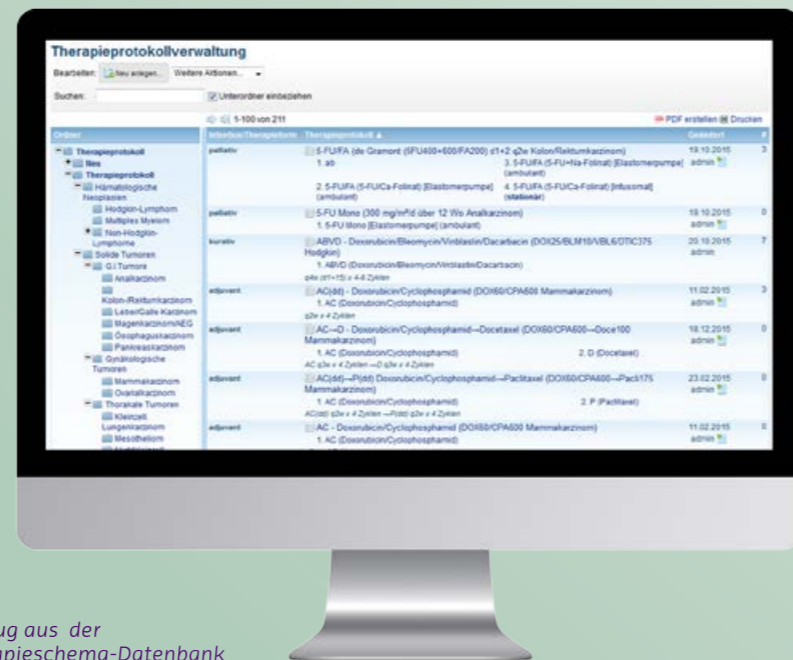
Therapieprotokollverwaltung

Bearbeiten: Neu anlegen... Weitere Aktionen...

Suchen: Unterordner einbeziehen

1-100 von 211

PDF erstellen Drucken

Ordner

Therapieprotokoll
Neu
Therapieprotokoll
Hämatologische Neoplasien
Hodgkin-Lymphom
Multiples Myelom
Non-Hodgkin-Lymphome
Solide Tumoren
GI Tumore
Analkarzinom
Kolon-/Rektumkarzinom
Leber/Galle-Karzinom
Magenkarzinom/AEG
Ösophaguskarzinom
Pankreaskarzinom
Gynäkologische Tumoren
Mammakarzinom
Ovarialkarzinom
Thorakale Tumoren
Kleinzell. Lungenkarzinom
Mesotheliom

| Intention/Therapieform | Therapieprotokoll ▲ | Geändert | # |
|---|---|---|---|
| palliativ | 5-FU/FA (de Gramont) (5FU400+600/FA200) d1+2 q2w Kolon/Rektumkarzinom) 1. ab 3. 5-FU/FA (5-FU/Na-Folinat) [Elastomerpumpe] (ambulant) 2. 5-FU/FA (5-FU/Ca-Folinat) [Elastomerpumpe] (ambulant) 4. 5-FU/FA (5-FU/Ca-Folinat) [Infusomat] (stationär) | 19.10.2015 admin | 3 |
| palliativ | 5-FU Mono (300 mg/m²/d über 12 Wo Analkarzinom) 1. 5-FU Mono [Elastomerpumpe] (ambulant) | 19.10.2015 admin | 0 |
| kurativ | ABVD - Doxorubicin/Bleomycin/Vinblastin/Dacarbacin (DOX25/BLM10/VBL6/DTIC375 Hodgkin) 1. ABVD (Doxorubicin/Bleomycin/Vinblastin/Dacarbacin) q4w (d1+15) x 4-8 Zyklen | 20.10.2015 admin | 7 |
| adjuvant | AC(dd) - Doxorubicin/Cyclophosphamid (DOX60/CPA600 Mammakarzinom) 1. AC (Doxorubicin/Cyclophosphamid) q2w x 4 Zyklen | 11.02.2015 admin | 3 |
| adjuvant | AC→D - Doxorubicin/Cyclophosphamid→Docetaxel (DOX60/CPA600→Doce100 Mammakarzinom) 1. AC (Doxorubicin/Cyclophosphamid) 2. D (Docetaxel) AC q3w x 4 Zyklen →D q3w x 4 Zyklen | 18.12.2015 admin | 0 |
| adjuvant | AC(dd)→P(dd) Doxorubicin/Cyclophosphamid→Paclitaxel (DOX60/CPA600→Pacli175 Mammakarzinom) 1. AC (Doxorubicin/Cyclophosphamid) 2. P (Paclitaxel) AC(dd) q2w x 4 Zyklen →P(dd) q2w x 4 Zyklen | 23.02.2015 admin | 0 |
| adjuvant | AC - Doxorubicin/Cyclophosphamid (DOX60/CPA600 Mammakarzinom) 1. AC (Doxorubicin/Cyclophosphamid) | 11.02.2015 admin | 0 |

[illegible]ug aus der
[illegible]apieschema-Datenbank